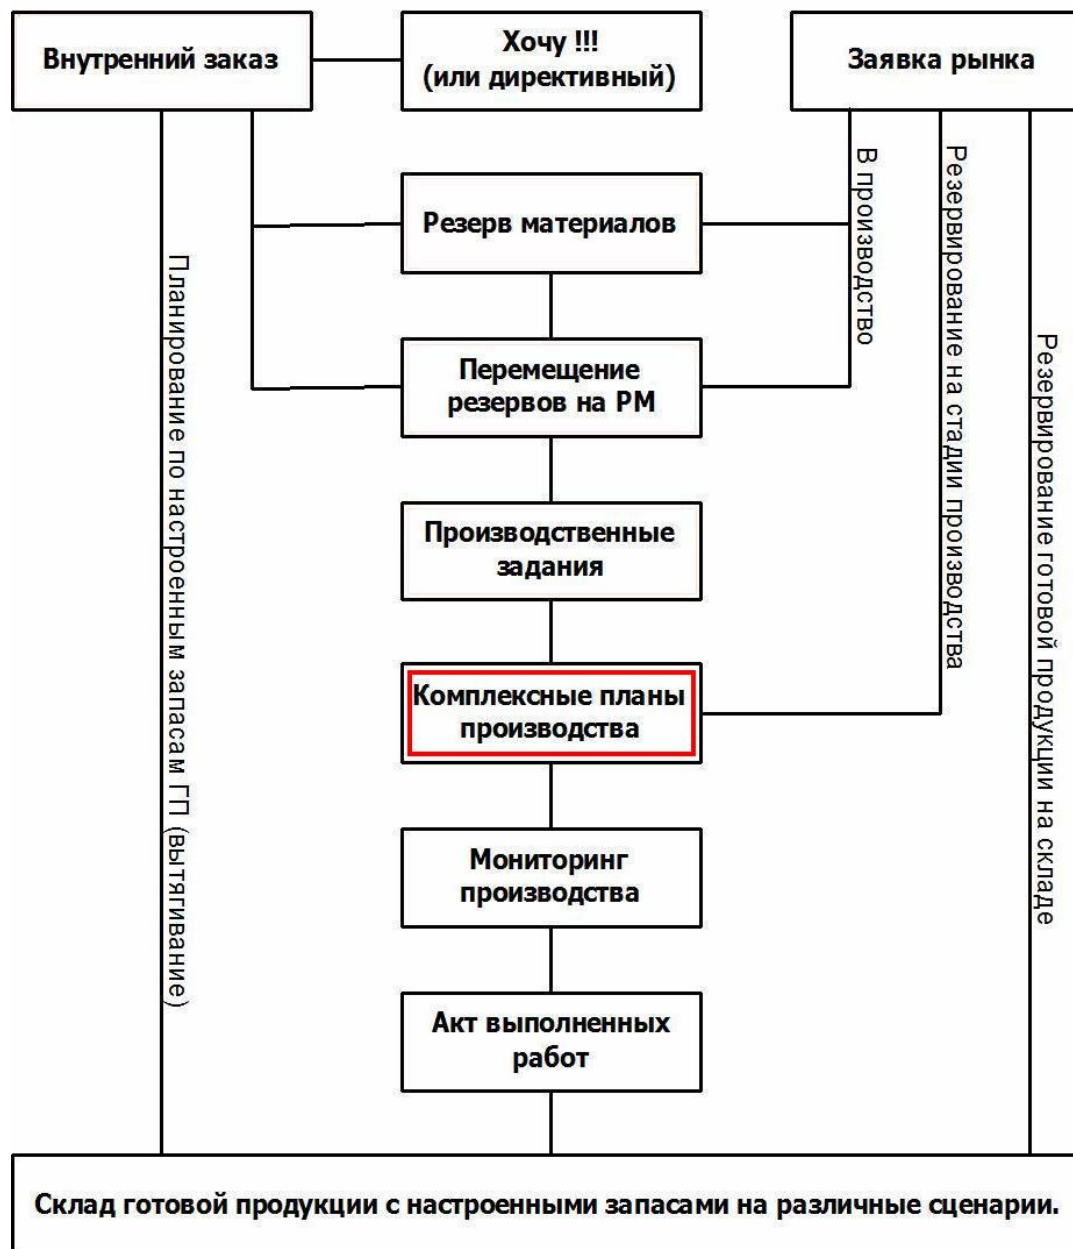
Внутренний заказ

Хочу !!!
(или директивный)

Заявка рынка

В производство

Резервирование на стадии производства

Резервирование готовой продукции на складе

Планирование по настроенным запасам ГП (вытягивание)

Резерв материалов

Перемещение резервов на РМ

Производственные задания

Комплексные планы производства

Мониторинг производства

Акт выполненных работ

Склад готовой продукции с настроенными запасами на различные сценарии.